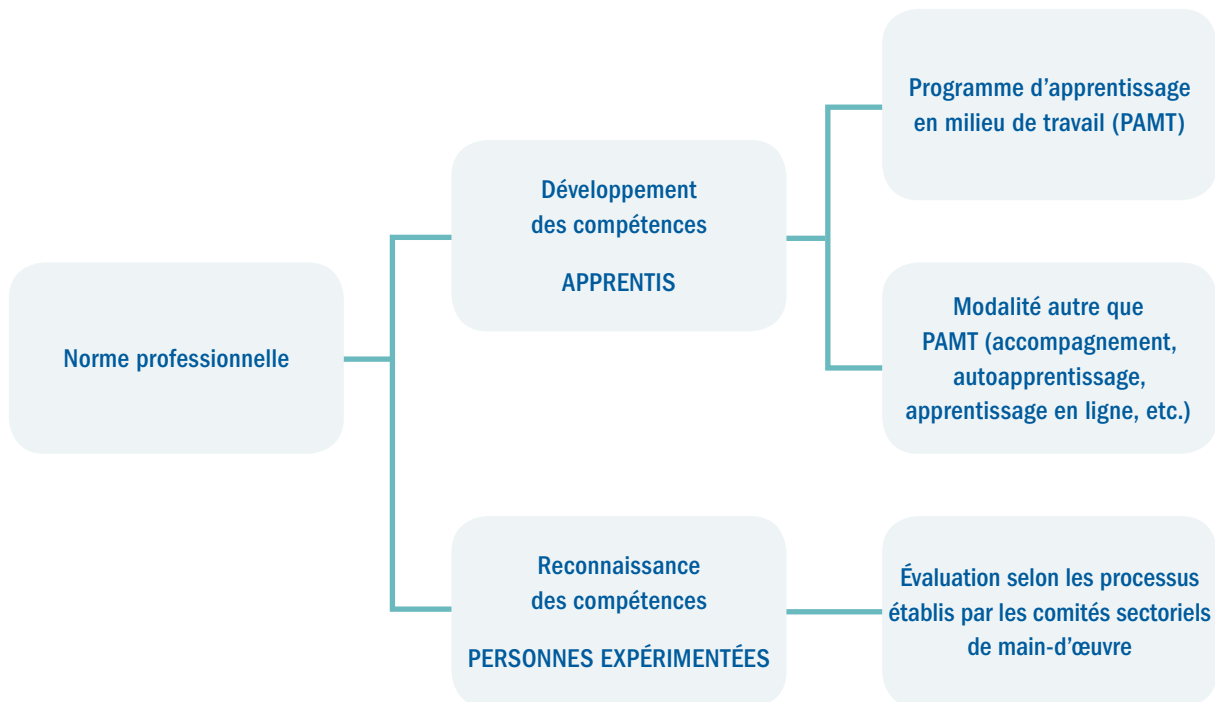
Norme professionnelle

Développement des compétences

APPRENTIS

Programme d’apprentissage en milieu de travail (PAMT)

Modalité autre que PAMT (accompagnement, autoapprentissage, apprentissage en ligne, etc.)

Reconnaissance des compétences

PERSONNES EXPÉRIMENTÉES

Évaluation selon les processus établis par les comités sectoriels de main-d’œuvre